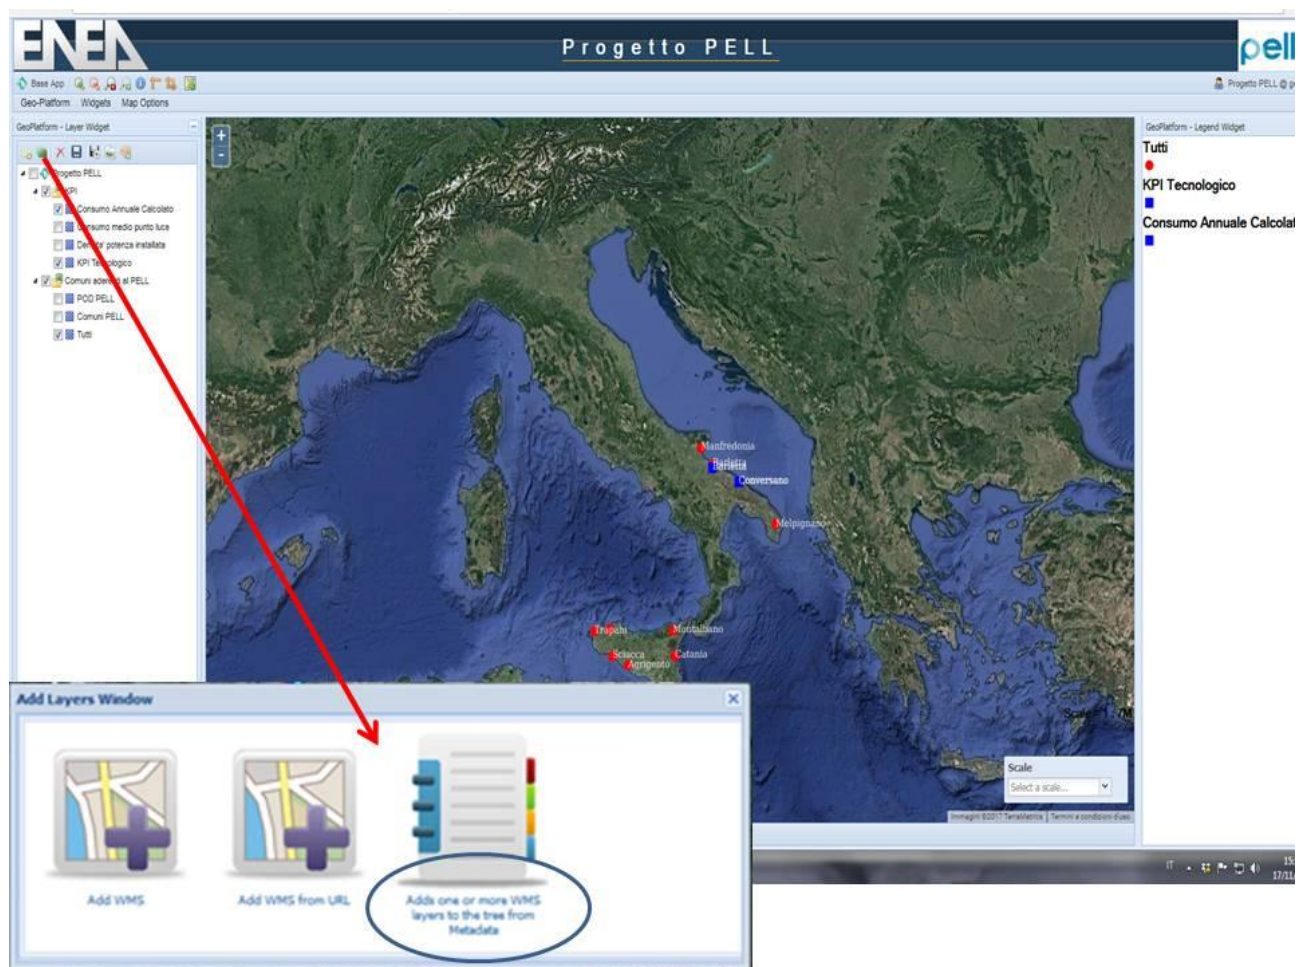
ENEA

Progetto PELL

pell

Base App

Geo-Platform Widgets Map Options

Progetto PELL @ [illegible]

GeoPlatform - Layer Widget

Progetto PELL

KPI

Consumo Annuale Calcolato

Consumo medio punto luce

Densita' potenza installata

KPI Tecnologico

Comuni aderenti al PELL

POD PELL

Comuni PELL

Tutti

GeoPlatform - Legend Widget

Tutti

KPI Tecnologico

Consumo Annuale Calcolat

Manfredonia

Barletta

Conversano

Melpignano

Trapani

Montalbano

Sciacca

Agrigento

Catania

Scale

Select a scale...

Immagini ©2017 TerraMetrics | Termini e condizioni d'uso

Add Layers Window

Add WMS

Add WMS from URL

Adds one or more WMS layers to the tree from Metadata

IT

17/11/